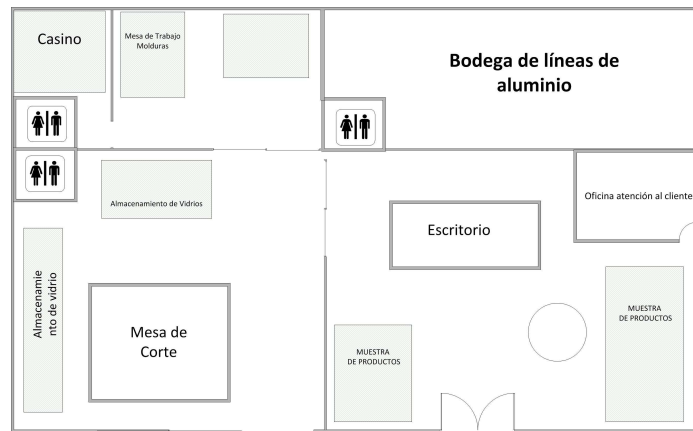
Casino

Mesa de Trabajo Molduras

Bodega de líneas de aluminio

Almacenamiento de Vidrios

Oficina atención al cliente

Escritorio

Almacenamiento de vidrio

Mesa de Corte

MUESTRA DE PRODUCTOS

MUESTRA DE PRODUCTOS